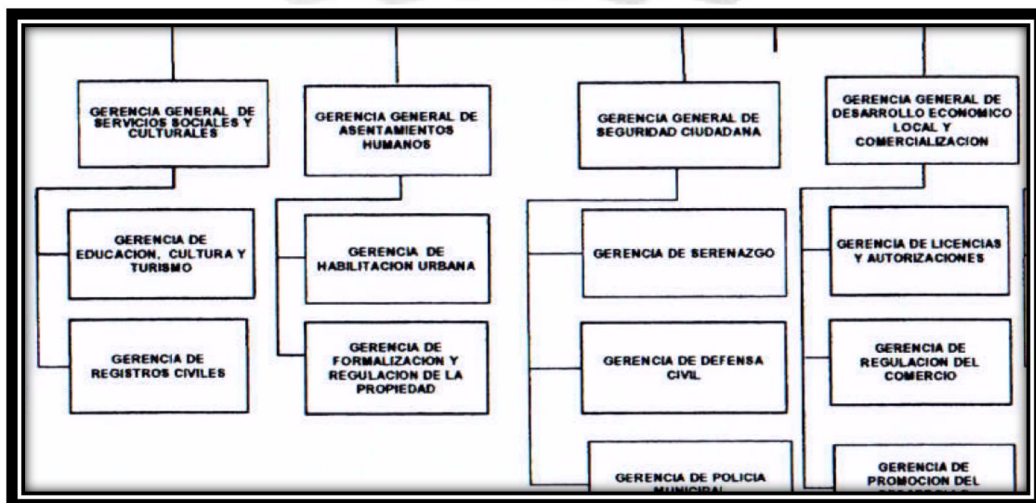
GERENCIA GENERAL DE SERVICIOS SOCIALES Y CULTURALES

GERENCIA DE EDUCACION, CULTURA Y TURISMO

GERENCIA DE REGISTROS CIVILES

GERENCIA GENERAL DE ASENTAMIENTOS HUMANOS

GERENCIA DE HABILITACION URBANA

GERENCIA DE FORMALIZACION Y REGULACION DE LA PROPIEDAD

GERENCIA GENERAL DE SEGURIDAD CIUDADANA

GERENCIA DE SERENAZGO

GERENCIA DE DEFENSA CIVIL

GERENCIA DE POLICIA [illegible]

GERENCIA GENERAL DE DESARROLLO ECONOMICO LOCAL Y COMERCIALIZACION

GERENCIA DE LICENCIAS Y AUTORIZACIONES

GERENCIA DE REGULACION DEL COMERCIO

GERENCIA DE PROMOCION DEL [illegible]